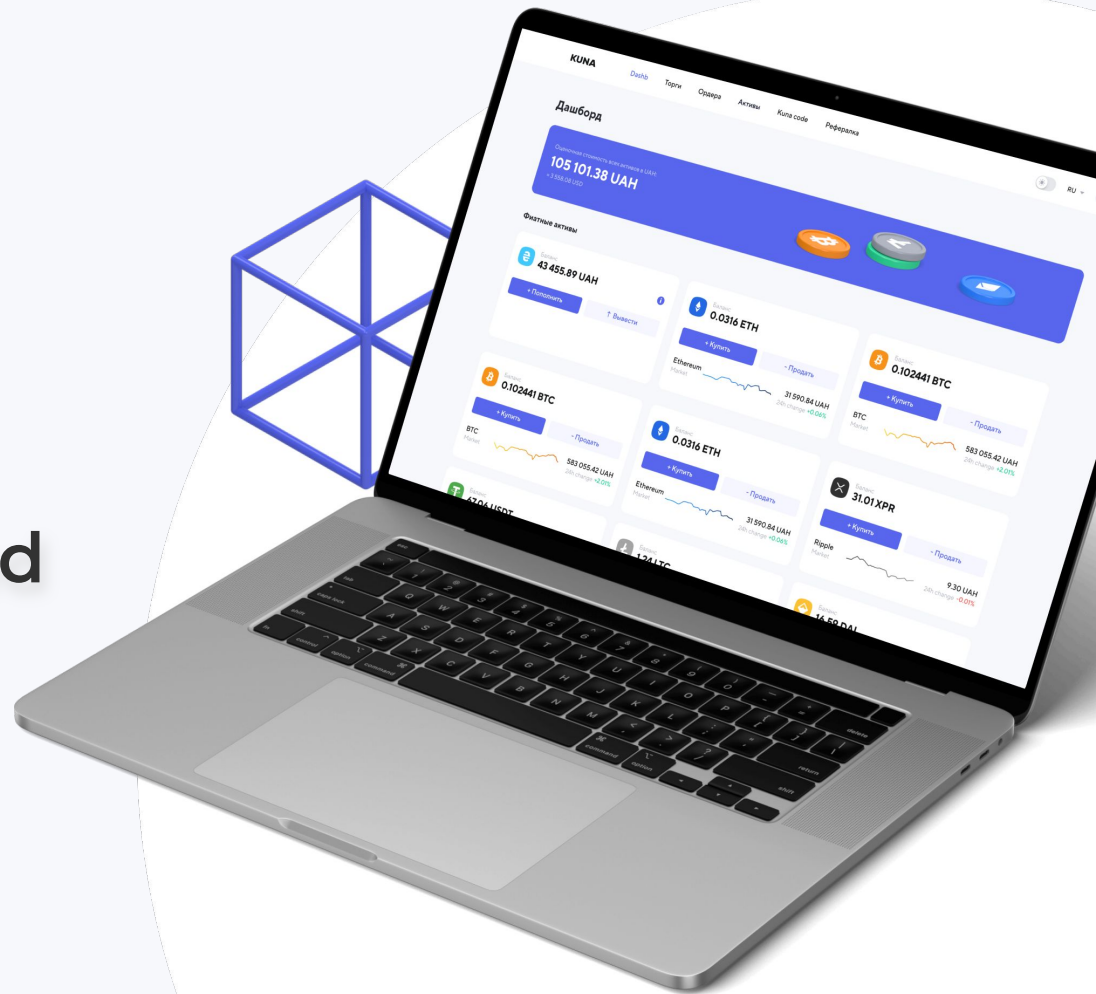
d

KUNA
Dashb
Торги
Ордера
Активы
Kuna code
Рефералка
RU

Дашборд

Оценочная стоимость всех активов в UAH
105 101.38 UAH
≈ 3 558.08 USD

Фиатные активы

Баланс
43 455.89 UAH
+ Пополнить
↑ Вывести

Баланс
0.0316 ETH
+ Купить
- Продать
Ethereum
Market
31 590.84 UAH
24h change +0.06%

Баланс
0.102441 BTC
+ Купить
- Продать
BTC
Market
583 055.42 UAH
24h change +2.01%

Баланс
0.102441 BTC
+ Купить
- Продать
BTC
Market
583 055.42 UAH
24h change +2.01%

Баланс
0.0316 ETH
+ Купить
- Продать
Ethereum
Market
31 590.84 UAH
24h change +0.06%

Баланс
31.01 XPR
+ Купить
- Продать
Ripple
Market
9.30 UAH
24h change -0.01%

Баланс
67.06 USDT

Баланс
1.24 LTC

Баланс
16.58 DAI